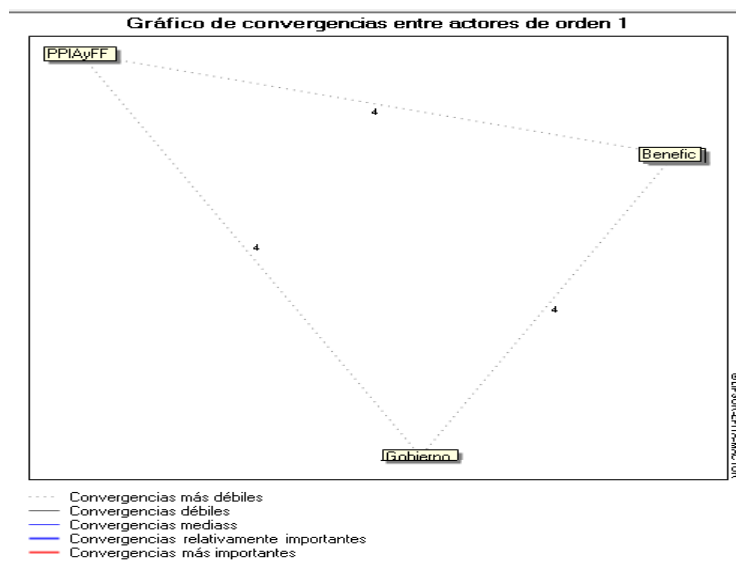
Gráfico de convergencias entre actores de orden 1

PPIAyFF

4

Benefic

4

4

Gobierno

Convergencias más débiles
Convergencias débiles
Convergencias mediass
Convergencias relativamente importantes
Convergencias más importantes